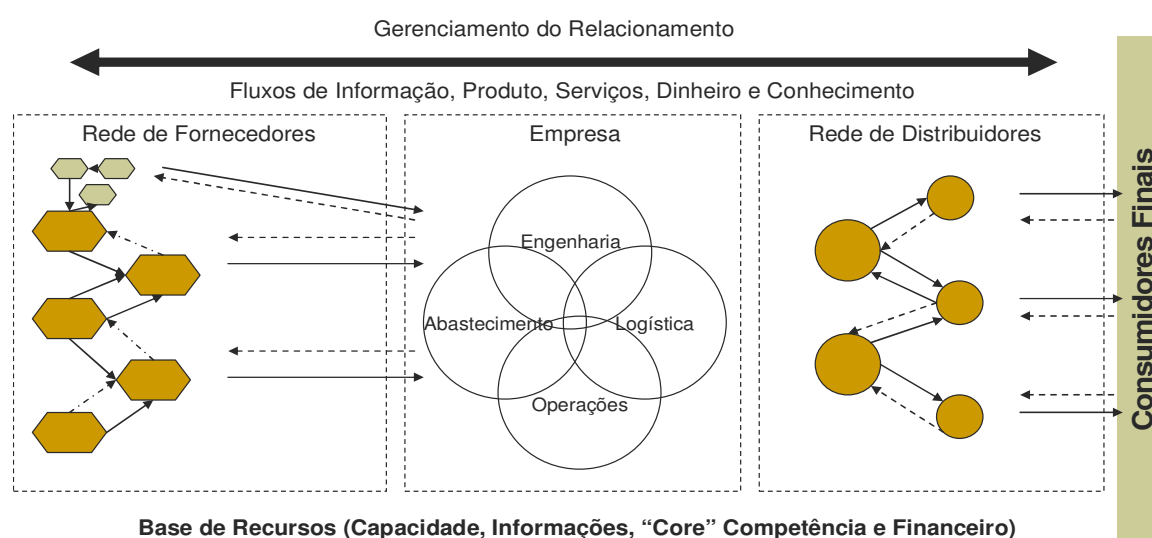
Gerenciamento do Relacionamento

Fluxos de Informação, Produto, Serviços, Dinheiro e Conhecimento

Rede de Fornecedores

Empresa

Rede de Distribuidores

Engenharia

Abastecimento

Logística

Operações

Consumidores Finais

Base de Recursos (Capacidade, Informações, "Core" Competência e Financeiro)